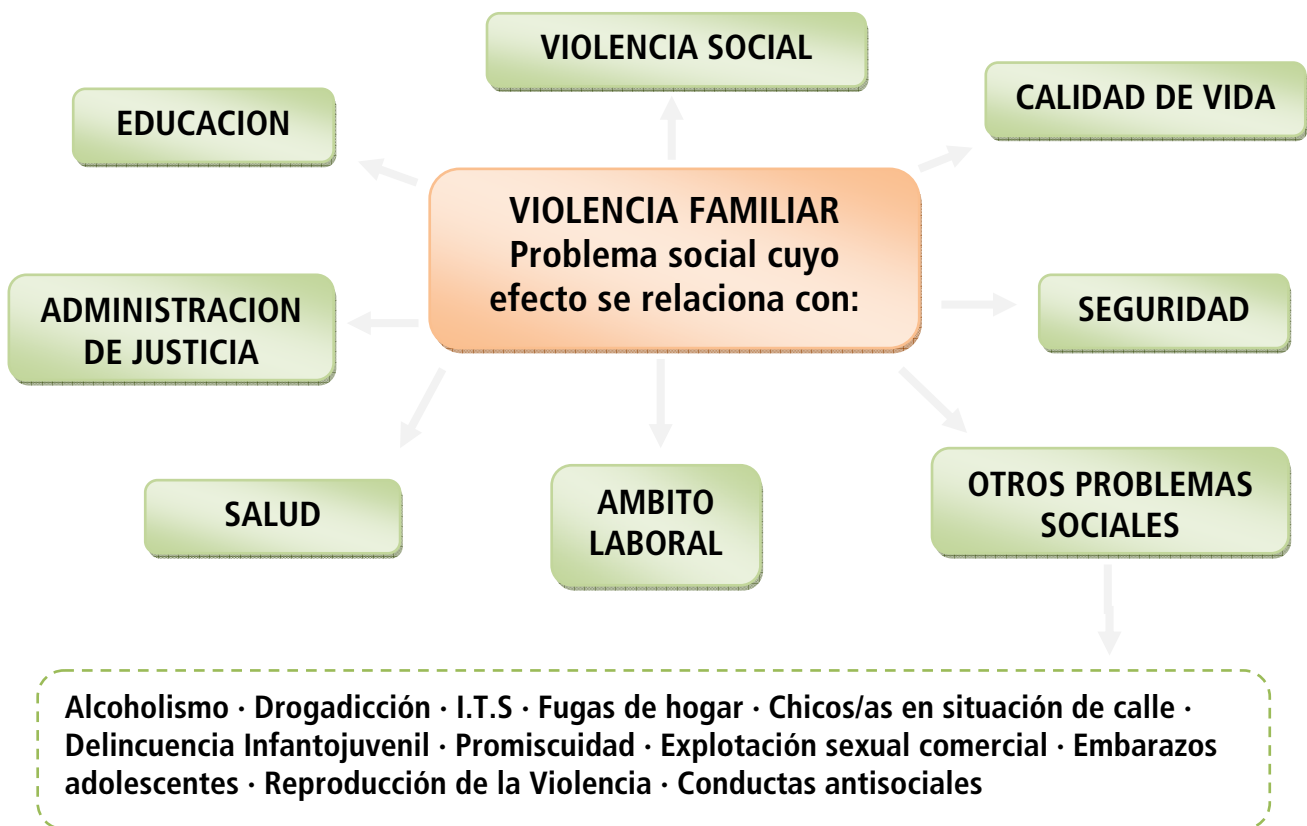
VIOLENCIA SOCIAL

EDUCACION

CALIDAD DE VIDA

VIOLENCIA FAMILIAR
Problema social cuyo efecto se relaciona con:

ADMINISTRACION DE JUSTICIA

SEGURIDAD

SALUD

AMBITO LABORAL

OTROS PROBLEMAS SOCIALES

Alcoholismo · Drogadicción · I.T.S · Fugas de hogar · Chicos/as en situación de calle · Delincuencia Infantojuvenil · Promiscuidad · Explotación sexual comercial · Embarazos adolescentes · Reproducción de la Violencia · Conductas antisociales